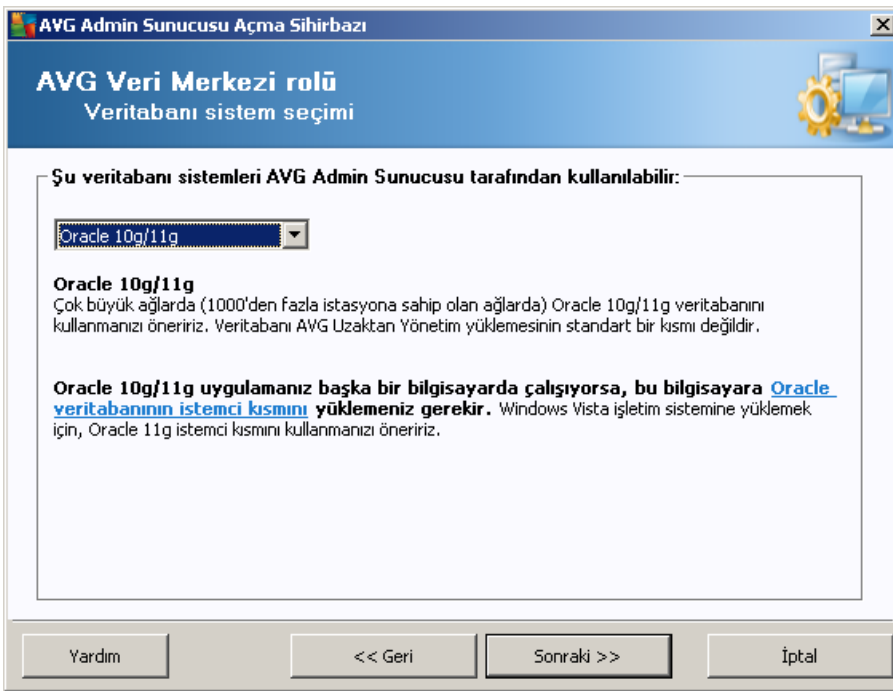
AVG Admin Sunucusu Açma Sihirbazı

AVG Veri Merkezi rolü
Veritabanı sistem seçimi

Şu veritabanı sistemleri AVG Admin Sunucusu tarafından kullanılabilir:

Oracle 10g/11g

Oracle 10g/11g
Çok büyük ağlarda (1000'den fazla istasyona sahip olan ağlarda) Oracle 10g/11g veritabanını kullanmanızı öneririz. Veritabanı AVG Uzaktan Yönetim yüklemesinin standart bir kısmı değildir.

Oracle 10g/11g uygulamanız başka bir bilgisayarda çalışıyorsa, bu bilgisayara Oracle veritabanının istemci kısmını yüklemeniz gerekir. Windows Vista işletim sistemine yüklemek için, Oracle 11g istemci kısmını kullanmanızı öneririz.

Yardım

<< Geri

Sonraki >>

İptal